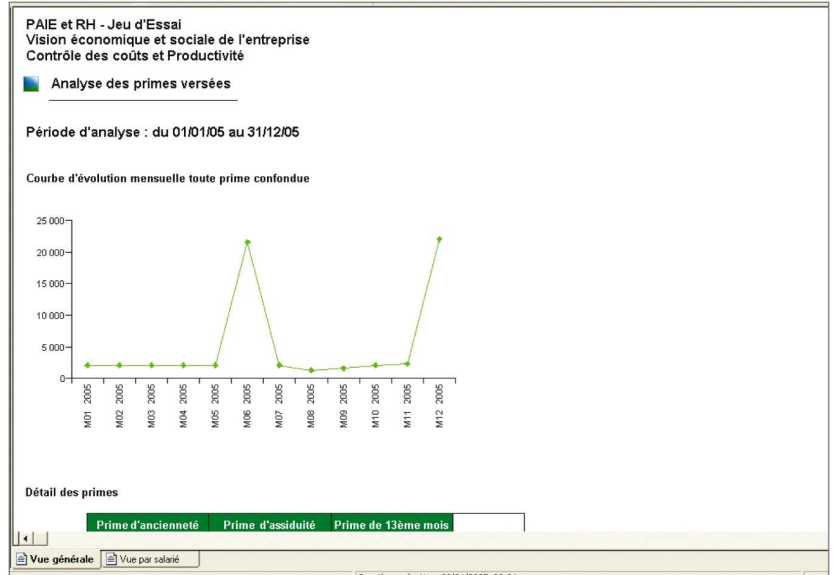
PAIE et RH - Jeu d'Essai
Vision économique et sociale de l'entreprise
Contrôle des coûts et Productivité

Analyse des primes versées

Période d'analyse : du 01/01/05 au 31/12/05

Courbe d'évolution mensuelle toute prime confondue

25 000
20 000
15 000
10 000
5 000
0

M01 2005
M02 2005
M03 2005
M04 2005
M05 2005
M06 2005
M07 2005
M08 2005
M09 2005
M10 2005
M11 2005
M12 2005

Détail des primes

| Prime d'ancienneté | Prime d'assiduité | Prime de 13ème mois |
|---|---|---|

Vue générale
Vue par salarié